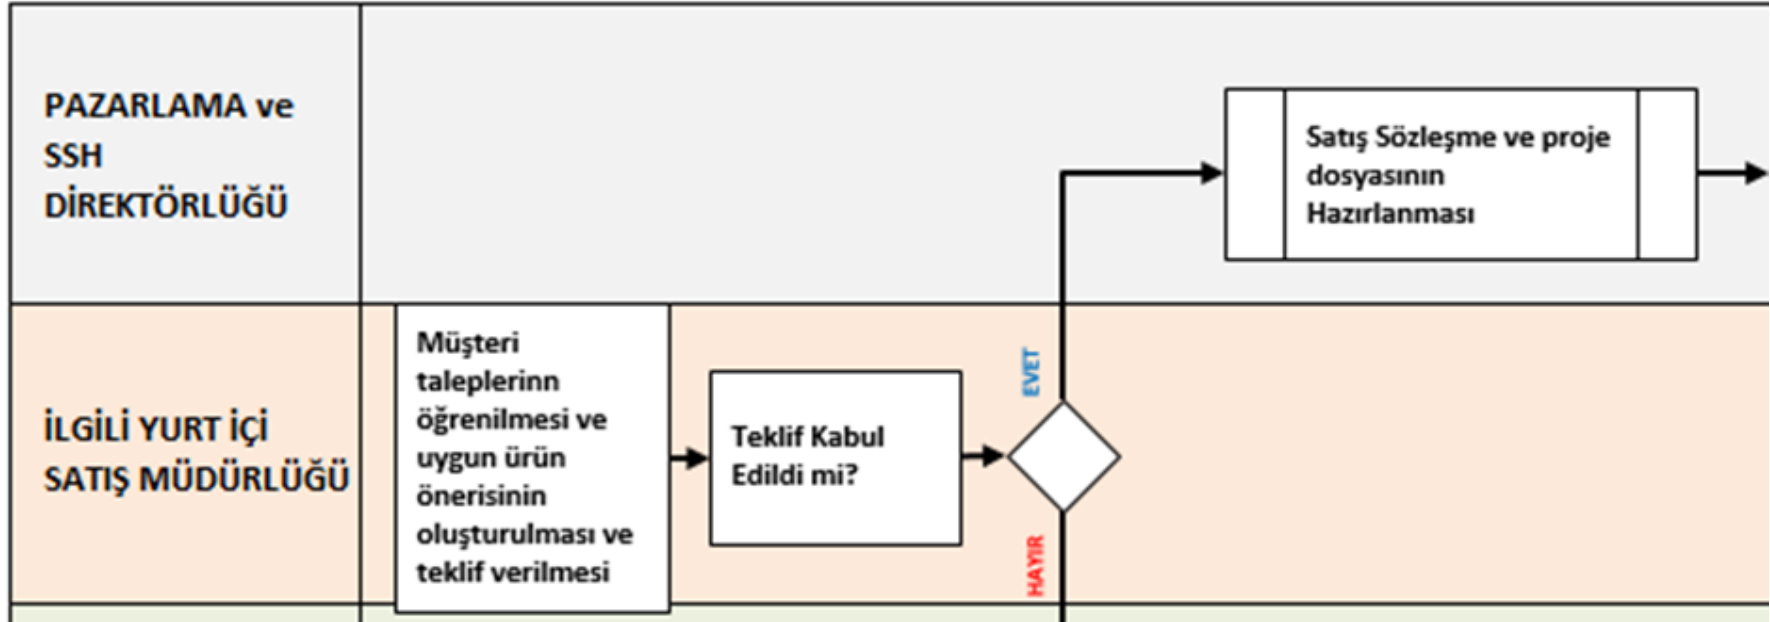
PAZARLAMA ve SSH DİREKTÖRLÜĞÜ

Satış Sözleşme ve proje dosyasının Hazırlanması

İLGİLİ YURT İÇİ SATIŞ MÜDÜRLÜĞÜ

Müşteri taleplerinn öğrenilmesi ve uygun ürün önerisinin oluşturulması ve teklif verilmesi

Teklif Kabul Edildi mi?

EVET

HAYIR